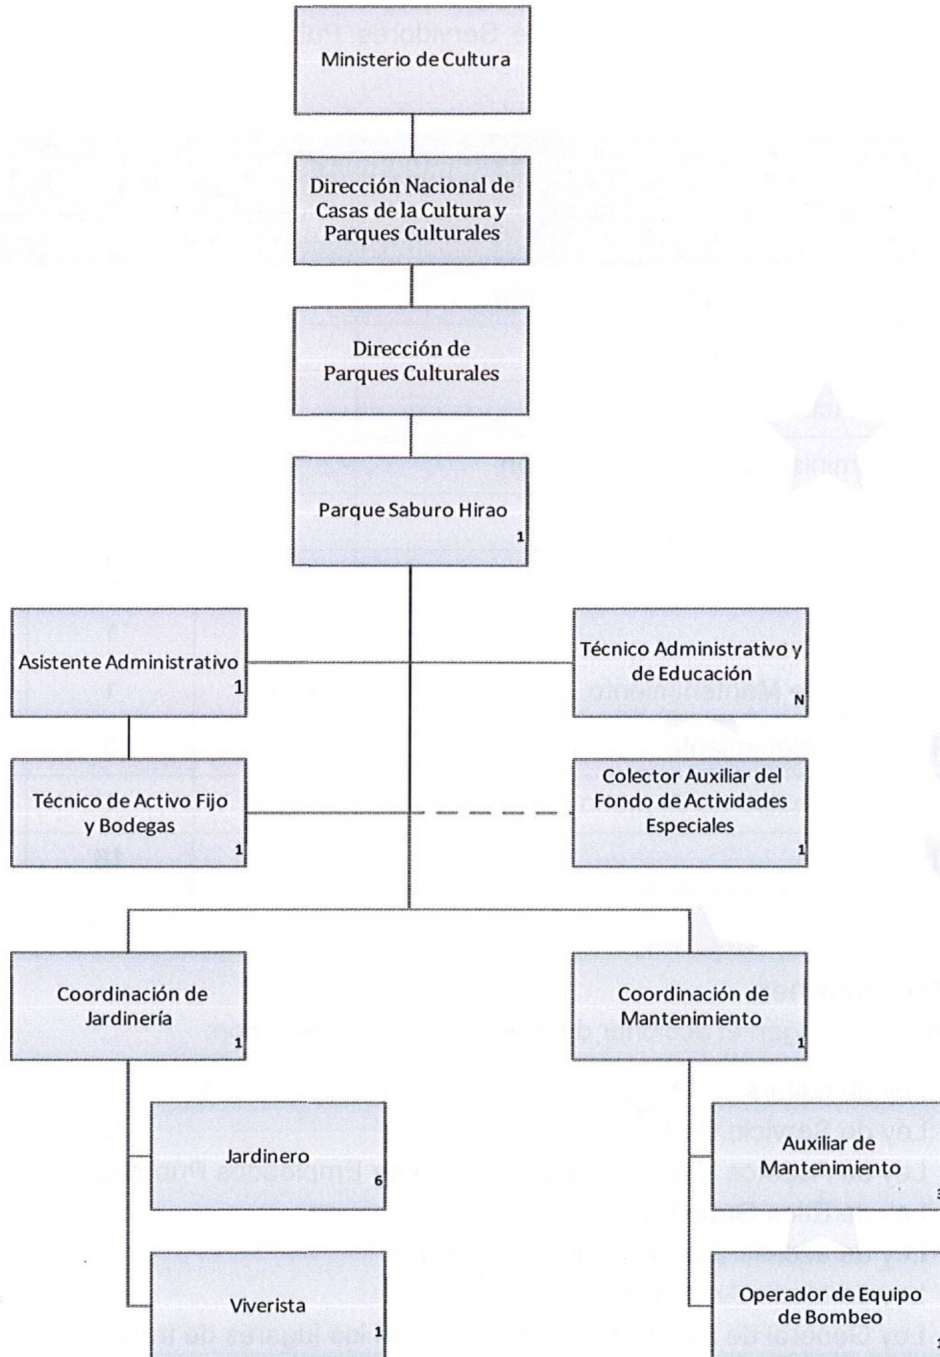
Ministerio de Cultura

Dirección Nacional de Casas de la Cultura y Parques Culturales

Dirección de Parques Culturales

Parque Saburo Hirao 1

Asistente Administrativo 1

Técnico Administrativo y de Educación N

Técnico de Activo Fijo y Bodegas 1

Colector Auxiliar del Fondo de Actividades Especiales 1

Coordinación de Jardinería 1

Coordinación de Mantenimiento 1

Jardinero 6

Auxiliar de Mantenimiento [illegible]

Viverista 1

Operador de Equipo de Bombeo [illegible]